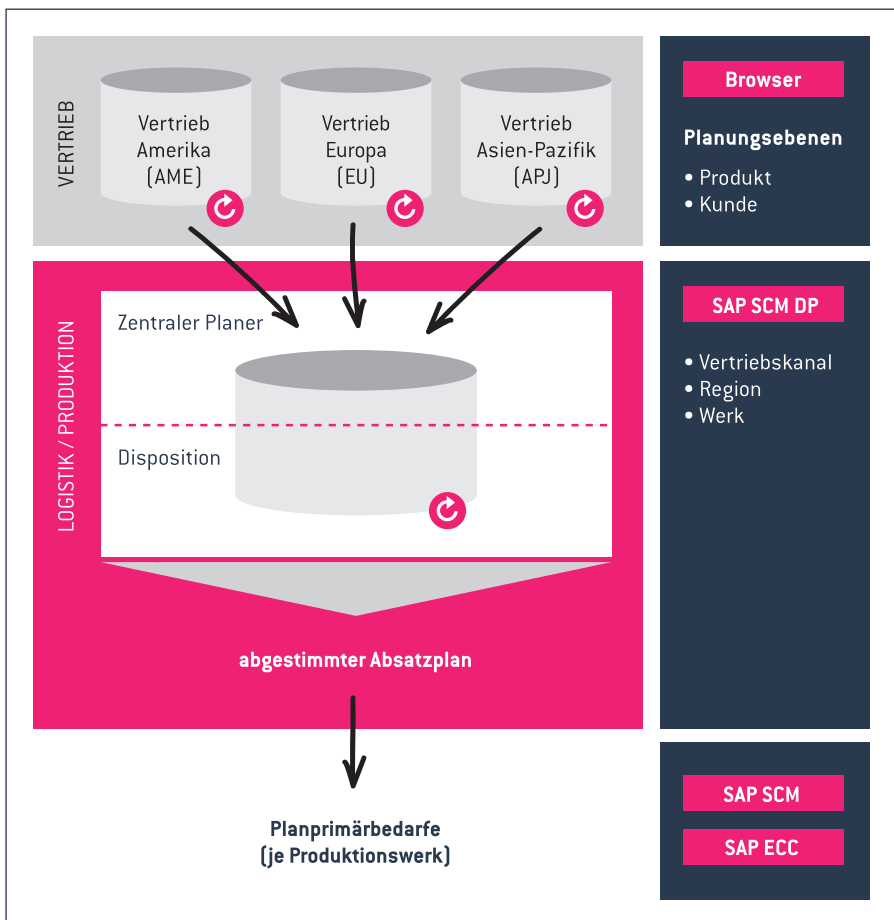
VERTRIEB

Vertrieb Amerika (AME)

Vertrieb Europa (EU)

Vertrieb Asien-Pazifik (APJ)

Browser

Planungsebenen

• Produkt
• Kunde

LOGISTIK / PRODUKTION

Zentraler Planer

Disposition

abgestimmter Absatzplan

SAP SCM DP

• Vertriebskanal
• Region
• Werk

Planprimärbedarfe (je Produktionswerk)

SAP SCM

SAP ECC